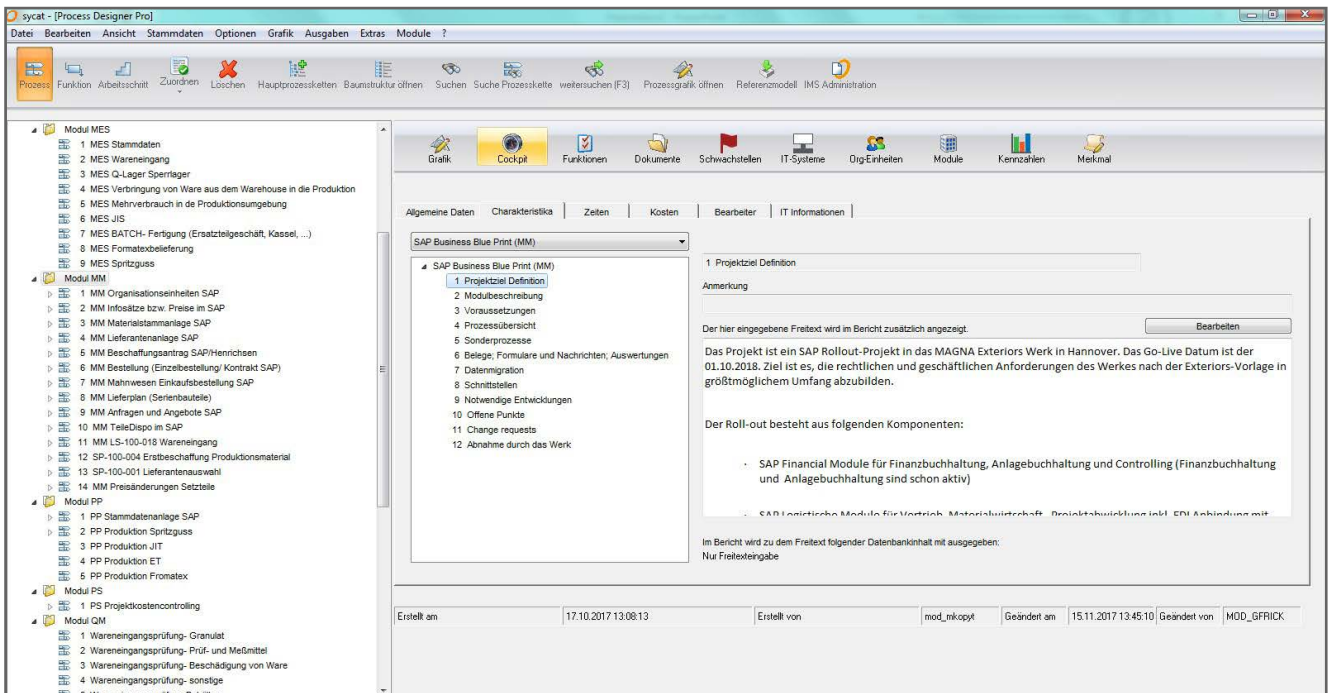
sycat - [Process Designer Pro]

Datei Bearbeiten Ansicht Stammdaten Optionen Grafik Ausgaben Extras Module ?

Prozess Funktion Arbeitsschritt Zuordnen Löschen Hauptprozessketten Baumstruktur öffnen Suchen Suche Prozesskette weitersuchen (F3) Prozessgrafik öffnen Referenzmodell IMS Administration

Modul MES
1 MES Stammdaten
2 MES Wareneingang
3 MES Q-Lager Sperrlager
4 MES Verbringung von Ware aus dem Warehouse in die Produktion
5 MES Mehrverbrauch in de Produktionsumgebung
6 MES JIS
7 MES BATCH- Fertigung (Ersatzteilgeschäft, Kassel, ...)
8 MES Formatexbelieferung
9 MES Spritzguss
Modul MM
1 MM Organisationseinheiten SAP
2 MM Infosätze bzw. Preise im SAP
3 MM Materialstammanlage SAP
4 MM Lieferantenanlage SAP
5 MM Beschaffungsantrag SAP/Henrichsen
6 MM Bestellung (Einzelbestellung/ Kontrakt SAP)
7 MM Mahnwesen Einkaufsbestellung SAP
8 MM Lieferplan (Serienbauteile)
9 MM Anfragen und Angebote SAP
10 MM TeileDispo im SAP
11 MM LS-100-018 Wareneingang
12 SP-100-004 Erstbeschaffung Produktionsmaterial
13 SP-100-001 Lieferantenauswahl
14 MM Preisänderungen Setzteile
Modul PP
1 PP Stammdatenanlage SAP
2 PP Produktion Spritzguss
3 PP Produktion JIT
4 PP Produktion ET
5 PP Produktion Fromatex
Modul PS
1 PS Projektkostencontrolling
Modul QM
1 Wareneingangsprüfung- Granulat
2 Wareneingangsprüfung- Prüf- und Meßmittel
3 Wareneingangsprüfung- Beschädigung von Ware
4 Wareneingangsprüfung- sonstige

Grafik Cockpit Funktionen Dokumente Schwachstellen IT-Systeme Org-Einheiten Module Kennzahlen Merkmal

Allgemeine Daten | Charakteristika | Zeiten | Kosten | Bearbeiter | IT Informationen

SAP Business Blue Print (MM)

SAP Business Blue Print (MM)
1 Projektziel Definition
2 Modulbeschreibung
3 Voraussetzungen
4 Prozessübersicht
5 Sonderprozesse
6 Belege; Formulare und Nachrichten; Auswertungen
7 Datenmigration
8 Schnittstellen
9 Notwendige Entwicklungen
10 Offene Punkte
11 Change requests
12 Abnahme durch das Werk

1 Projektziel Definition
Anmerkung

Der hier eingegebene Freitext wird im Bericht zusätzlich angezeigt.
Bearbeiten

Das Projekt ist ein SAP Rollout-Projekt in das MAGNA Exteriors Werk in Hannover. Das Go-Live Datum ist der 01.10.2018. Ziel ist es, die rechtlichen und geschäftlichen Anforderungen des Werkes nach der Exteriors-Vorlage in größtmöglichem Umfang abzubilden.

Der Roll-out besteht aus folgenden Komponenten:

· SAP Financial Module für Finanzbuchhaltung, Anlagebuchhaltung und Controlling (Finanzbuchhaltung und Anlagebuchhaltung sind schon aktiv)

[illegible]

Im Bericht wird zu dem Freitext folgender Datenbankinhalt mit ausgegeben:
Nur Freitexteingabe

| Erstellt am | 17.10.2017 13:08:13 | Erstellt von | mod_mkopyt | Geändert am | 15.11.2017 13:45:10 | Geändert von | MOD_GFRICK |
|---|---|---|---|---|---|---|---|